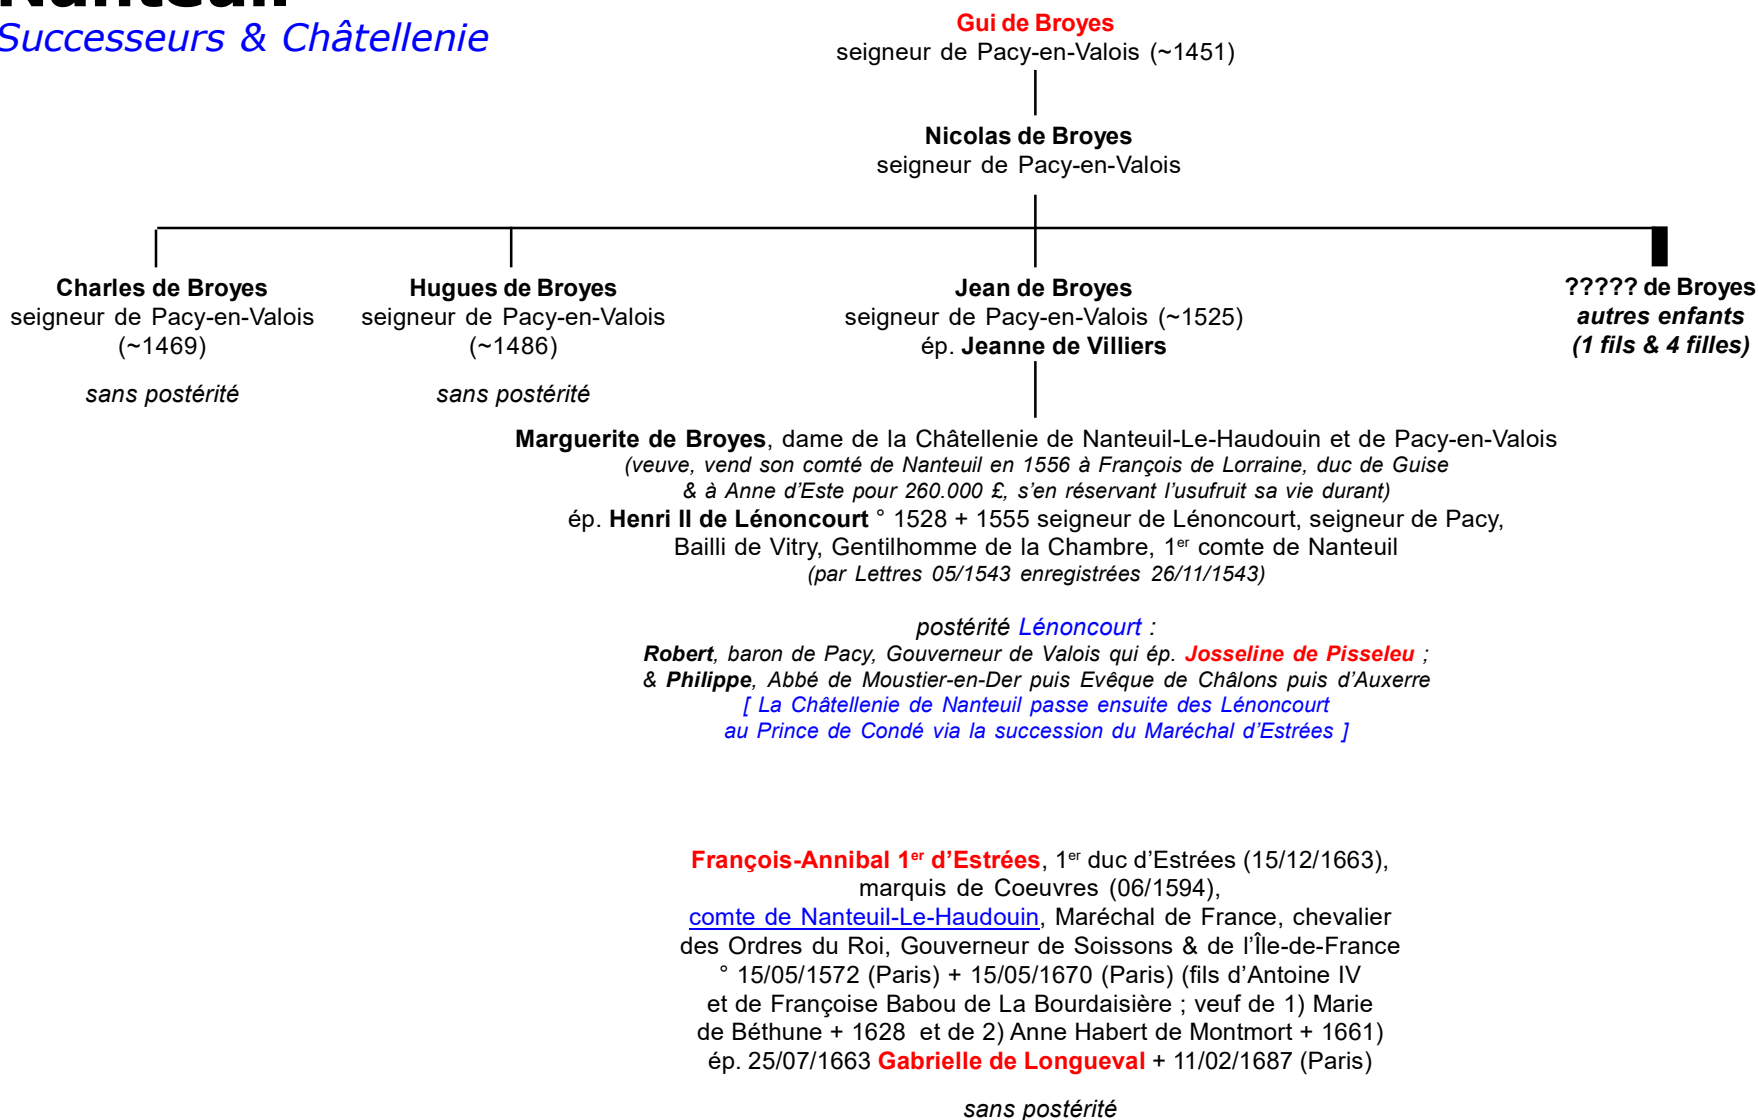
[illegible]
Successeurs & Châtellenie

Gui de Broyes
seigneur de Pacy-en-Valois (~1451)

Nicolas de Broyes
seigneur de Pacy-en-Valois

Charles de Broyes
seigneur de Pacy-en-Valois (~1469)

sans postérité

Hugues de Broyes
seigneur de Pacy-en-Valois (~1486)

sans postérité

Jean de Broyes
seigneur de Pacy-en-Valois (~1525)
ép. Jeanne de Villiers

????? de Broyes
autres enfants
(1 fils & 4 filles)

Marguerite de Broyes, dame de la Châtellenie de Nanteuil-Le-Haudouin et de Pacy-en-Valois
(veuve, vend son comté de Nanteuil en 1556 à François de Lorraine, duc de Guise & à Anne d'Este pour 260.000 £, s'en réservant l'usufruit sa vie durant)
ép. Henri II de Lénoncourt ° 1528 + 1555 seigneur de Lénoncourt, seigneur de Pacy, Bailli de Vitry, Gentilhomme de la Chambre, 1$^{er}$ comte de Nanteuil
(par Lettres 05/1543 enregistrées 26/11/1543)

postérité Lénoncourt :
Robert, baron de Pacy, Gouverneur de Valois qui ép. Josseline de Pisseleu ;
& Philippe, Abbé de Moustier-en-Der puis Evêque de Châlons puis d'Auxerre
[ La Châtellenie de Nanteuil passe ensuite des Lénoncourt au Prince de Condé via la succession du Maréchal d'Estrées ]

François-Annibal 1$^{er}$ d'Estrées, 1$^{er}$ duc d'Estrées (15/12/1663), marquis de Coeuvres (06/1594), comte de Nanteuil-Le-Haudouin, Maréchal de France, chevalier des Ordres du Roi, Gouverneur de Soissons & de l'Île-de-France ° 15/05/1572 (Paris) + 15/05/1670 (Paris) (fils d'Antoine IV et de Françoise Babou de La Bourdaisière ; veuf de 1) Marie de Béthune + 1628 et de 2) Anne Habert de Montmort + 1661)
ép. 25/07/1663 Gabrielle de Longueval + 11/02/1687 (Paris)

sans postérité